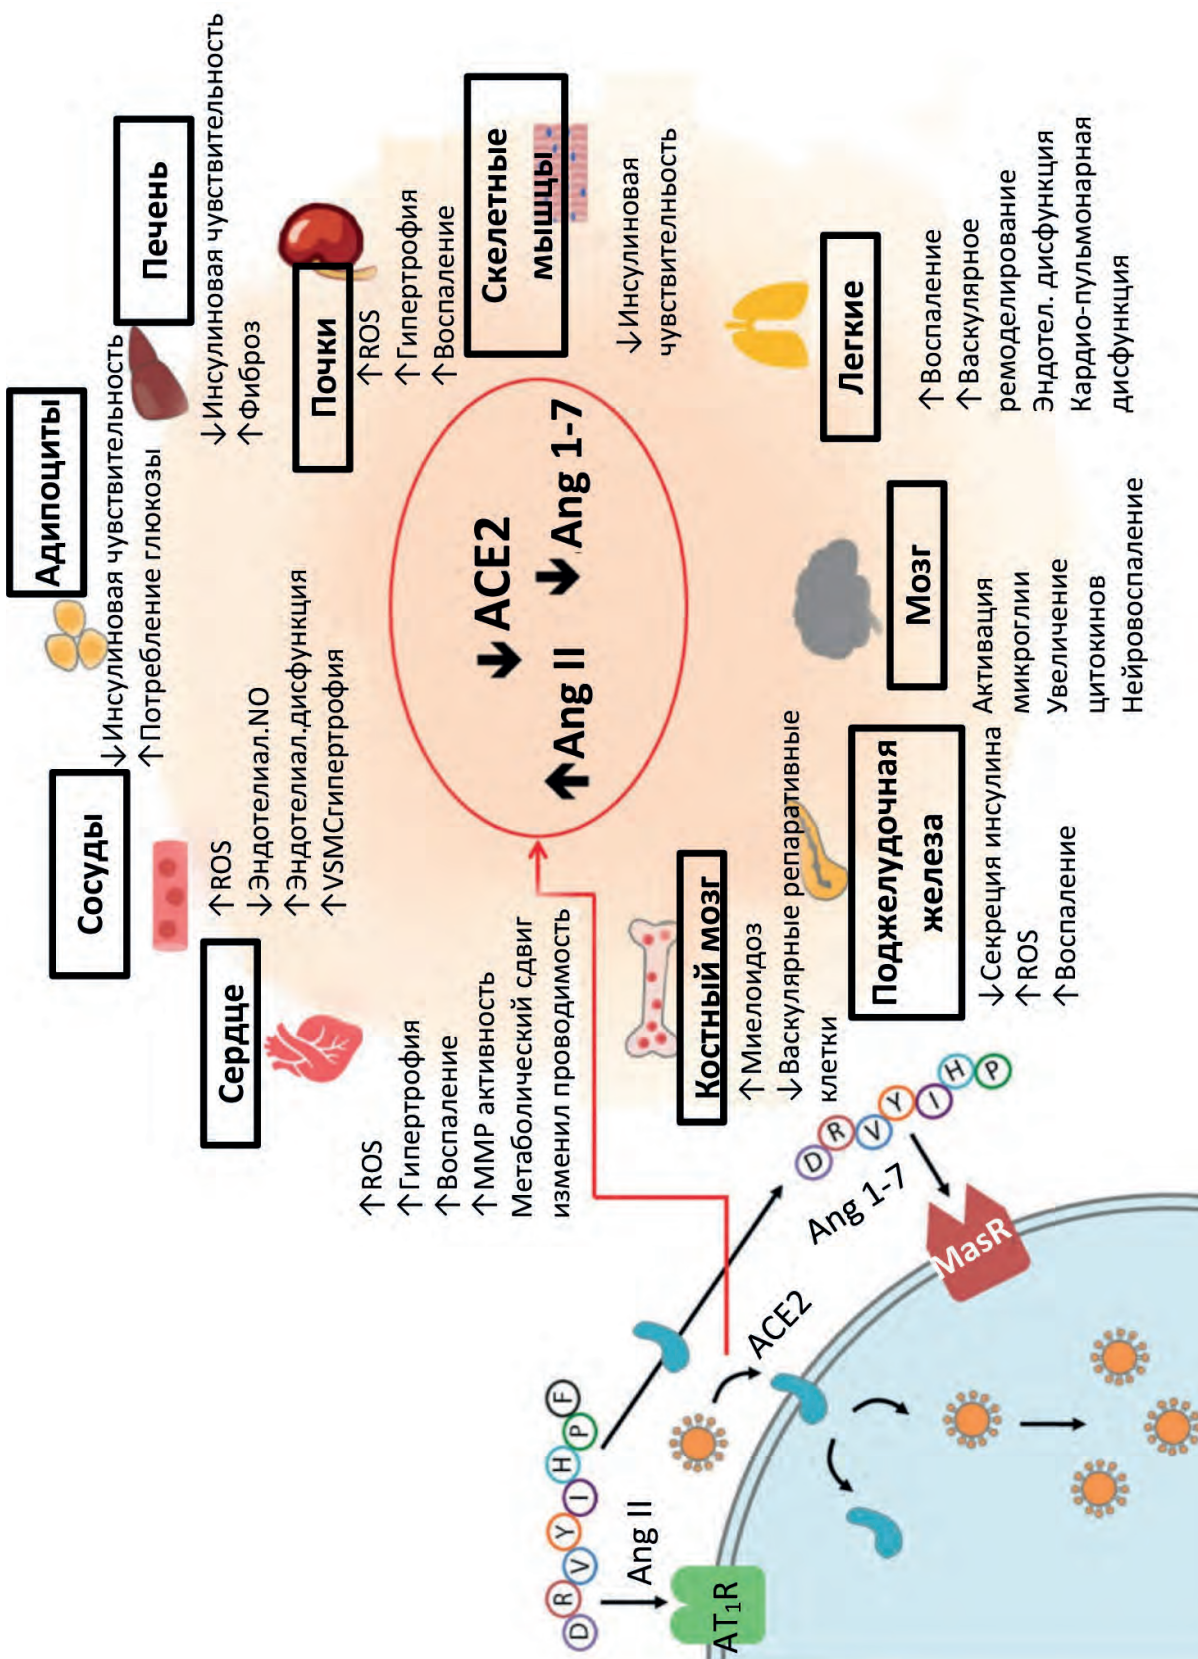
Адипоциты
↓Инсулиновая чувствительность
↑Потребление глюкозы

Печень
↓Инсулиновая чувствительность
↑Фиброз

Почки
↑ROS
↑Гипертрофия
↑Воспаление

Скелетные мышцы
↓Инсулиновая чувствительность

Легкие
↑Воспаление
↑Васкулярное ремоделирование
Эндотел. дисфункция
Кардио-пульмонарная дисфункция

Мозг
Активация микроглии
Увеличение цитокинов
Нейровоспаление

Поджелудочная железа
↓Секреция инсулина
↑ROS
↑Воспаление

Костный мозг
↑Миелоидоз
↓Васкулярные репаративные клетки

Сердце
↑ROS
↑Гипертрофия
↑Воспаление
↑MMP активность
Метаболический сдвиг
изменил проводимость

Сосуды
↑ROS
↓Эндотелиал.NO
↑Эндотелиал.дисфункция
↑VSMCгипертрофия

↓ACE2
↑Ang II
↓Ang 1-7

D R V Y I H P F
Ang II
$AT_1R$
ACE2
Ang 1-7
D R V Y I H P
MasR